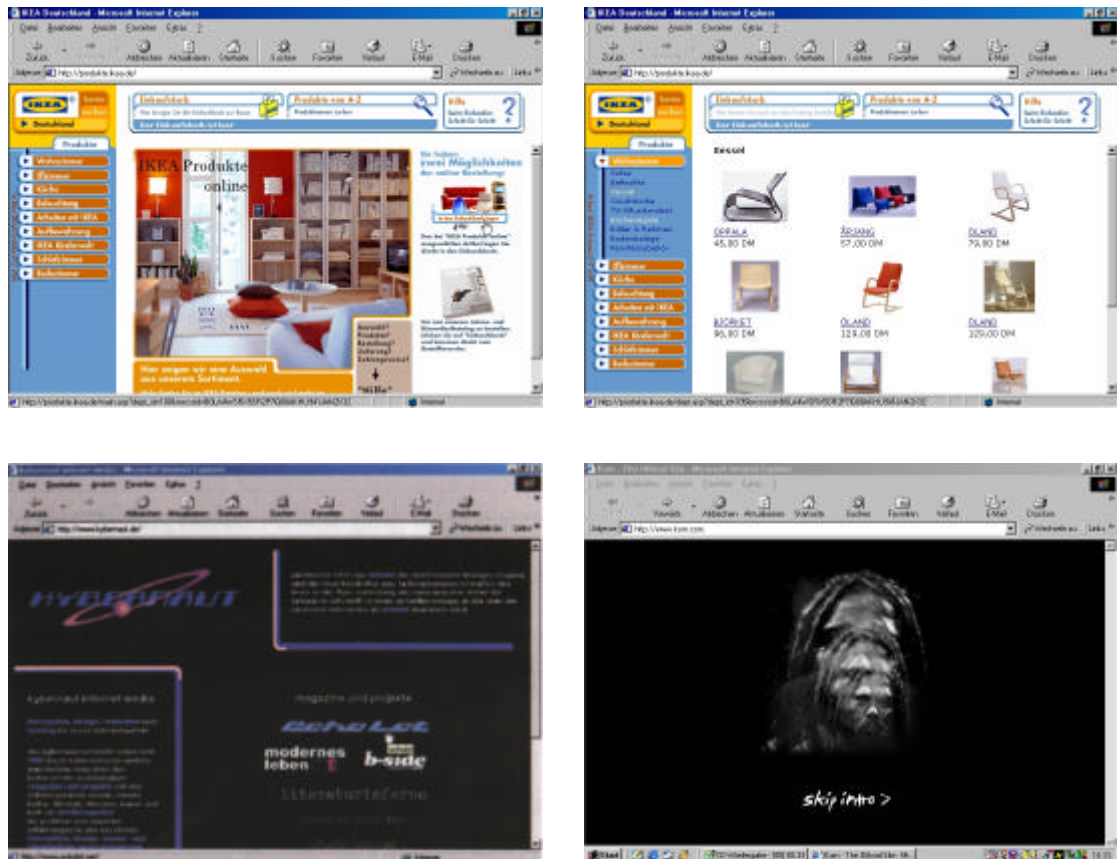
IKEA Deutschland - Microsoft Internet Explorer

Datei Bearbeiten Ansicht Favoriten Extras ?

Zurück Abbrechen Aktualisieren Startseite Suchen Favoriten Verlauf E-Mail Drucken

Adresse http://produkte.ikea.de/

IKEA Deutschland

Einkaufsliste

Produkte von A-Z

Hilfe

Produkte

Wohnzimmer
Esszimmer
Küche
Beleuchtung
Arbeiten mit IKEA
Aufbewahrung
IKEA Kinderwelt
Schlafzimmer
Badezimmer

IKEA Produkte online

Sie haben zwei Möglichkeiten der online Bestellung:

Hier zeigen wir eine Auswahl aus unserem Sortiment.

Auswahl? Produkte? Bestellung? Lieferung? Zahlungsweise?

Hilfe

Internet

IKEA Deutschland - Microsoft Internet Explorer

Datei Bearbeiten Ansicht Favoriten Extras ?

Zurück Abbrechen Aktualisieren Startseite Suchen Favoriten Verlauf E-Mail Drucken

Adresse http://produkte.ikea.de/

Einkaufsliste

Produkte von A-Z

Hilfe

Produkte

Wohnzimmer

Sessel

POPPALA
45,00 DM

ÅRSANG
57,00 DM

ÖLAND
79,00 DM

BJÖRKET
96,00 DM

ÖLAND
129,00 DM

ÖLAND
129,00 DM

Esszimmer
Küche
Beleuchtung
Arbeiten mit IKEA
Aufbewahrung
IKEA Kinderwelt
Schlafzimmer
Badezimmer

Internet

Hyperraum Internet Media - Microsoft Internet Explorer

Datei Bearbeiten Ansicht Favoriten Extras ?

Adresse http://www.hyperraut.de/

HYPERNAUT

hypernaut internet media

magazine und projekte

modernes leben

b-side

Internet

Kyon - The Official Site - Microsoft Internet Explorer

Adresse http://www.kyon.com/

skip intro >

Start